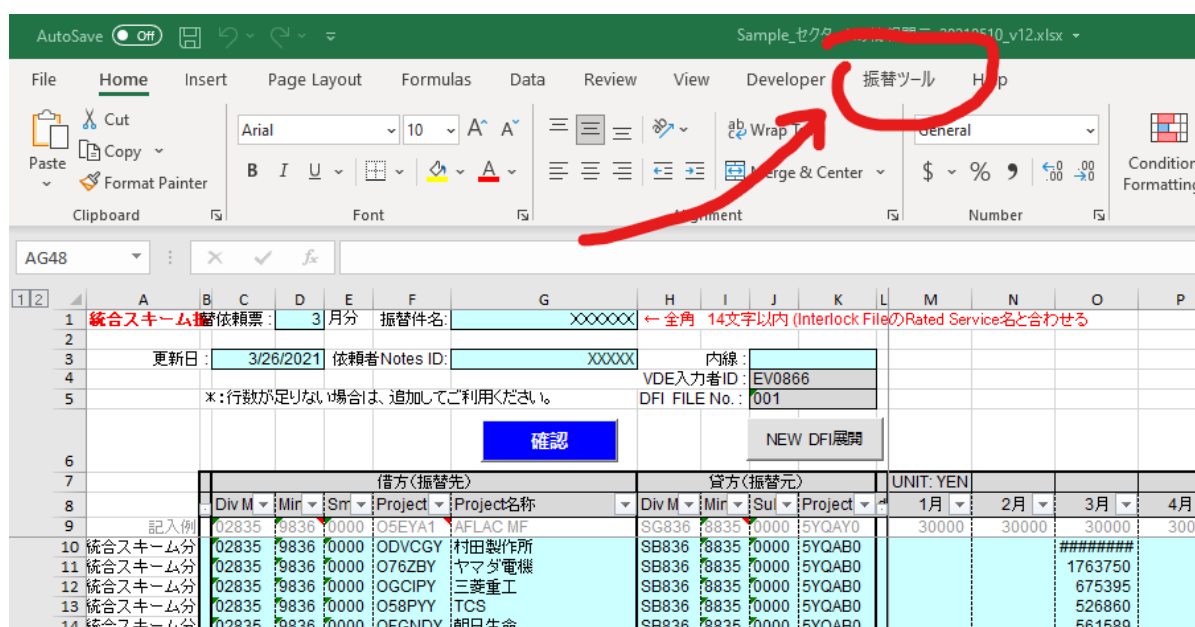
AutoSave Off Sample_セクタ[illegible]振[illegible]票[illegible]20210510_v12.xlsx

File Home Insert Page Layout Formulas Data Review View Developer 振替ツール Help

Paste Cut Copy Format Painter Clipboard

Arial 10 A A B I U A Font

Wrap Text Merge & Center Alignment

General $ % , .00 .0 Number

Conditional Formatting

AG48 fx

1 2

| | A | B | C | D | E | F | G | H | I | J | K | L | M | N | O | P |
|---|---|---|---|---|---|---|---|---|---|---|---|---|---|---|---|---|
| 1 | 統合スキーム振替依頼票 : | | | 3 | 月分 | 振替件名: | XXXXXX | ← 全角 14文字以内 (Interlock FileのRated Service名と合わせる | | | | | | | | |
| 2 | | | | | | | | | | | | | | | | |
| 3 | 更新日 : | | 3/26/2021 | | 依頼者Notes ID: | | XXXXX | | 内線 : | | | | | | | |
| 4 | | | | | | | | VDE入力者ID : | | EV0866 | | | | | | |
| 5 | | *:行数が足りない場合は、追加してご利用ください。 | | | | | | DFI FILE No. : | | 001 | | | | | | |
| 6 | | | | | | | 確認 | | | NEW DFI展開 | | | | | | |
| 7 | | | 借方(振替先) | | | | | 貸方(振替元) | | | | | UNIT: YEN | | | |
| 8 | | | Div M | Min | Sm | Project | Project名称 | Div M | Min | Sul | Project | | 1月 | 2月 | 3月 | 4月 |
| 9 | 記入例 | | 02835 | 9836 | 0000 | O5EYA1 | AFLAC MF | SG836 | 8835 | 0000 | 5YQAY0 | | 30000 | 30000 | 30000 | 300 |
| 10 | 統合スキーム分 | | 02835 | 9836 | 0000 | ODVCGY | 村田製作所 | SB836 | 8835 | 0000 | 5YQAB0 | | | | ######## | |
| 11 | 統合スキーム分 | | 02835 | 9836 | 0000 | O76ZBY | ヤマダ電機 | SB836 | 8835 | 0000 | 5YQAB0 | | | | 1763750 | |
| 12 | 統合スキーム分 | | 02835 | 9836 | 0000 | OGCIPY | 三菱重工 | SB836 | 8835 | 0000 | 5YQAB0 | | | | 675395 | |
| 13 | 統合スキーム分 | | 02835 | 9836 | 0000 | O58PYY | TCS | SB836 | 8835 | 0000 | 5YQAB0 | | | | 526860 | |
| 14 | 統合スキーム分 | | 02835 | 9836 | 0000 | OFGNDY | 朝日生命 | SB836 | 8835 | 0000 | 5YQAB0 | | | | 561589 | |